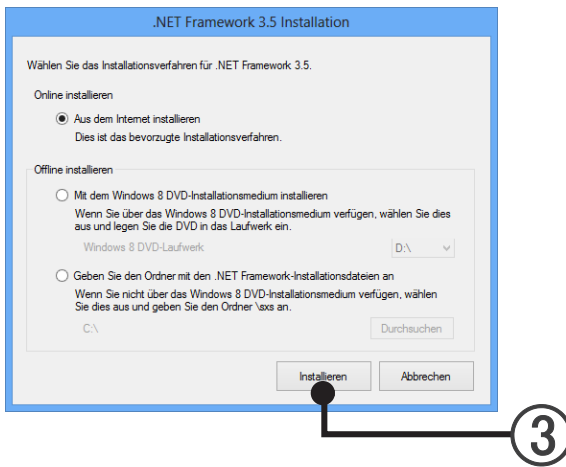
.NET Framework 3.5 Installation

Wählen Sie das Installationsverfahren für .NET Framework 3.5.

Online installieren

Aus dem Internet installieren
Dies ist das bevorzugte Installationsverfahren.

Offline installieren

Mit dem Windows 8 DVD-Installationsmedium installieren
Wenn Sie über das Windows 8 DVD-Installationsmedium verfügen, wählen Sie dies aus und legen Sie die DVD in das Laufwerk ein.

Windows 8 DVD-Laufwerk

D:\

Geben Sie den Ordner mit den .NET Framework-Installationsdateien an
Wenn Sie nicht über das Windows 8 DVD-Installationsmedium verfügen, wählen Sie dies aus und geben Sie den Ordner \sxs an.

C:\

Durchsuchen

Installieren

Abbrechen

③